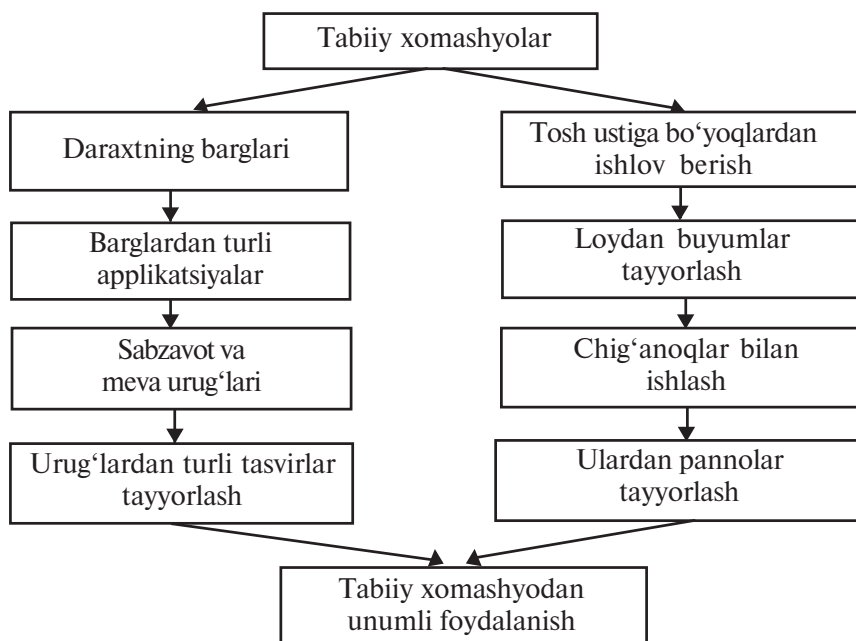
Tabiiy xomashyolar

Daraxtning barglari

Barglardan turli applikatsiyalar

Sabzavot va meva urug‘lari

Urug‘lardan turli tasvirlar tayyorlash

Tosh ustiga bo‘yoqlardan ishlov berish

Loydan buyumlar tayyorlash

Chig‘anoqlar bilan ishlash

Ulardan pannolar tayyorlash

Tabiiy xomashyodan unumli foydalanish